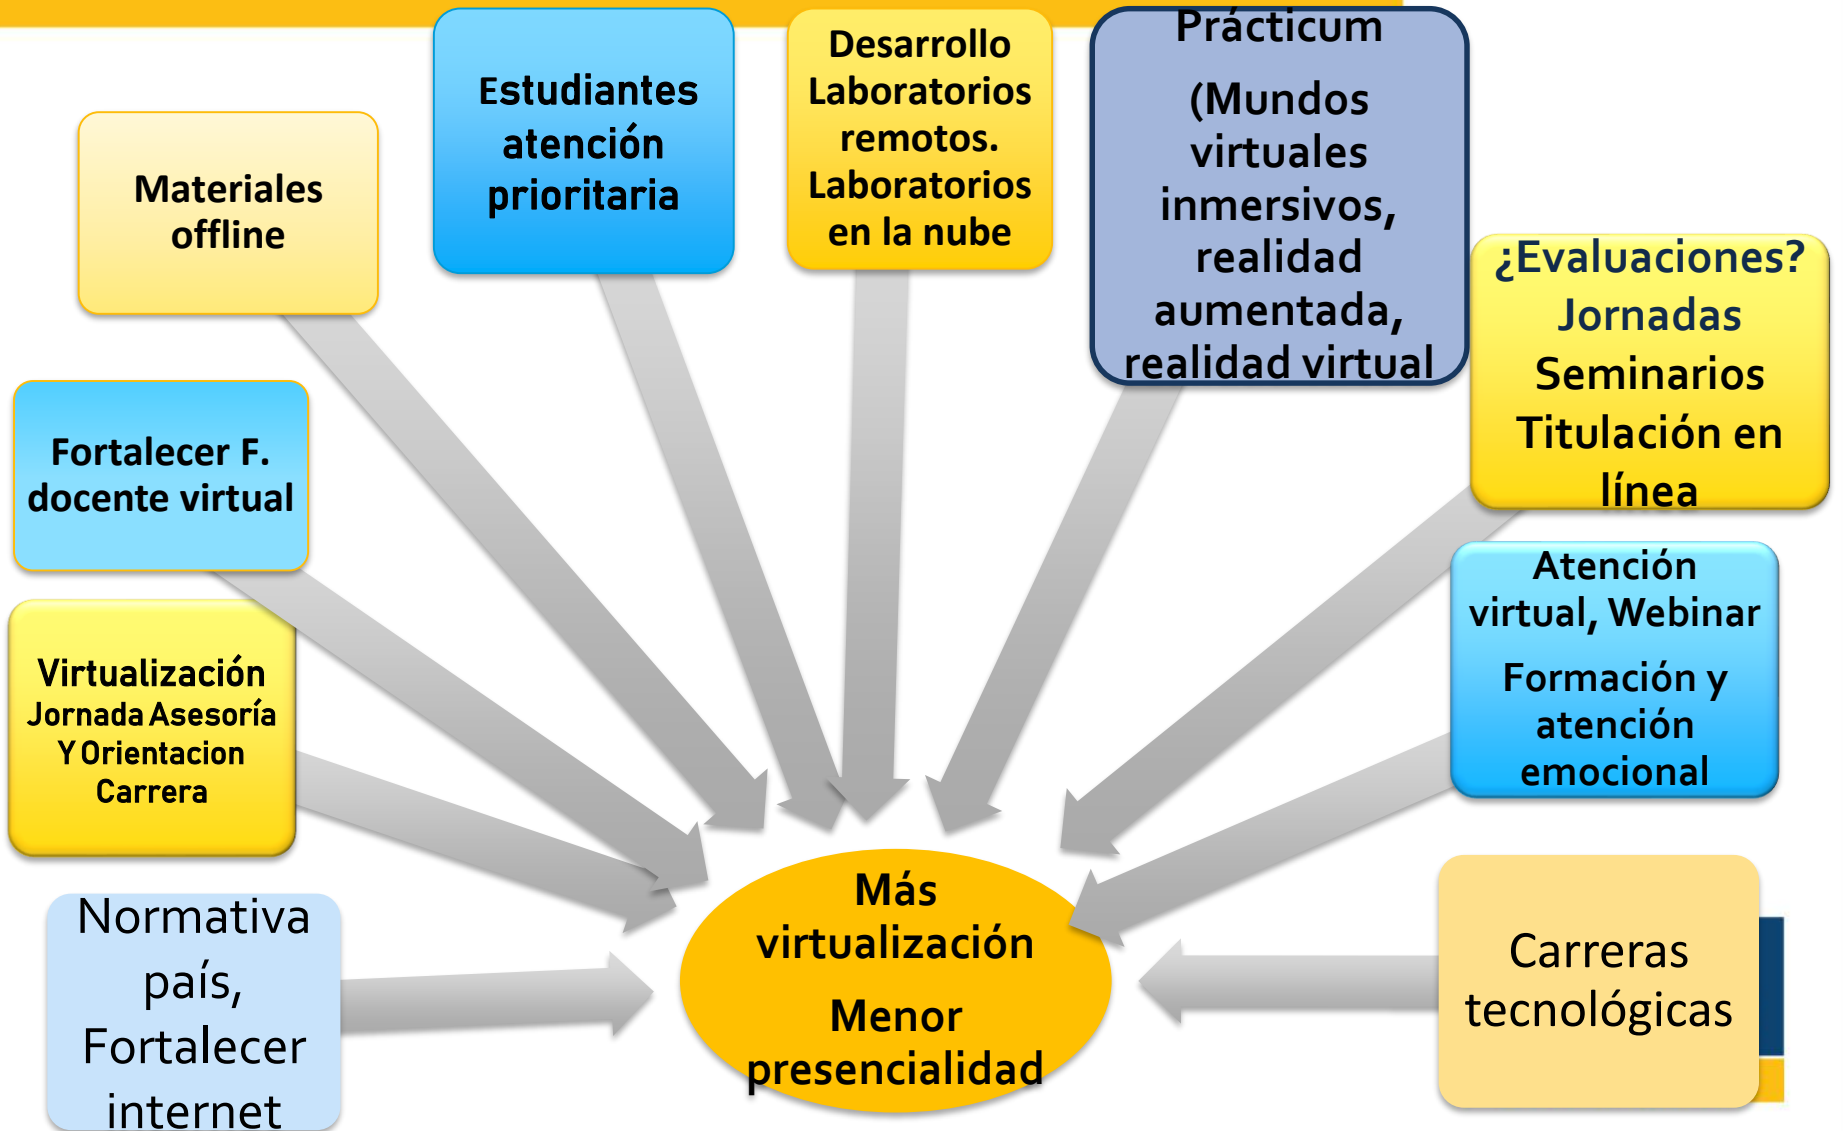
Materiales offline

Estudiantes atención prioritaria

Desarrollo Laboratorios remotos. Laboratorios en la nube

Prácticum

(Mundos virtuales inmersivos, realidad aumentada, realidad virtual

¿Evaluaciones? Jornadas Seminarios Titulación en línea

Fortalecer F. docente virtual

Virtualización Jornada Asesoría Y Orientacion Carrera

Atención virtual, Webinar

Formación y atención emocional

Normativa país, Fortalecer internet

Más virtualización

Menor presencialidad

Carreras tecnológicas